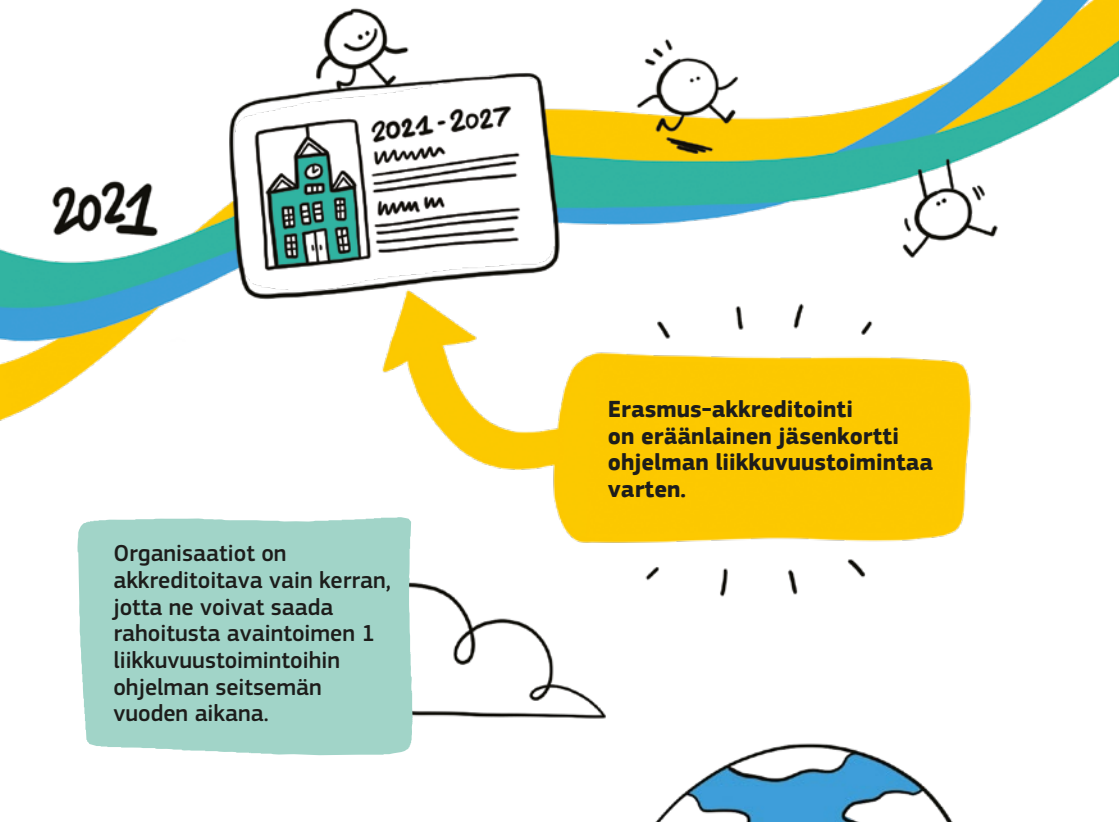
2021

2021 - 2027

Erasmus-akkreditointi on eräänlainen jäsenkortti ohjelman liikkuvuustoimintaa varten.

Organisaatiot on akkreditoitava vain kerran, jotta ne voivat saada rahoitusta avaintoimen 1 liikkuvuustoimintoihin ohjelman seitsemän vuoden aikana.